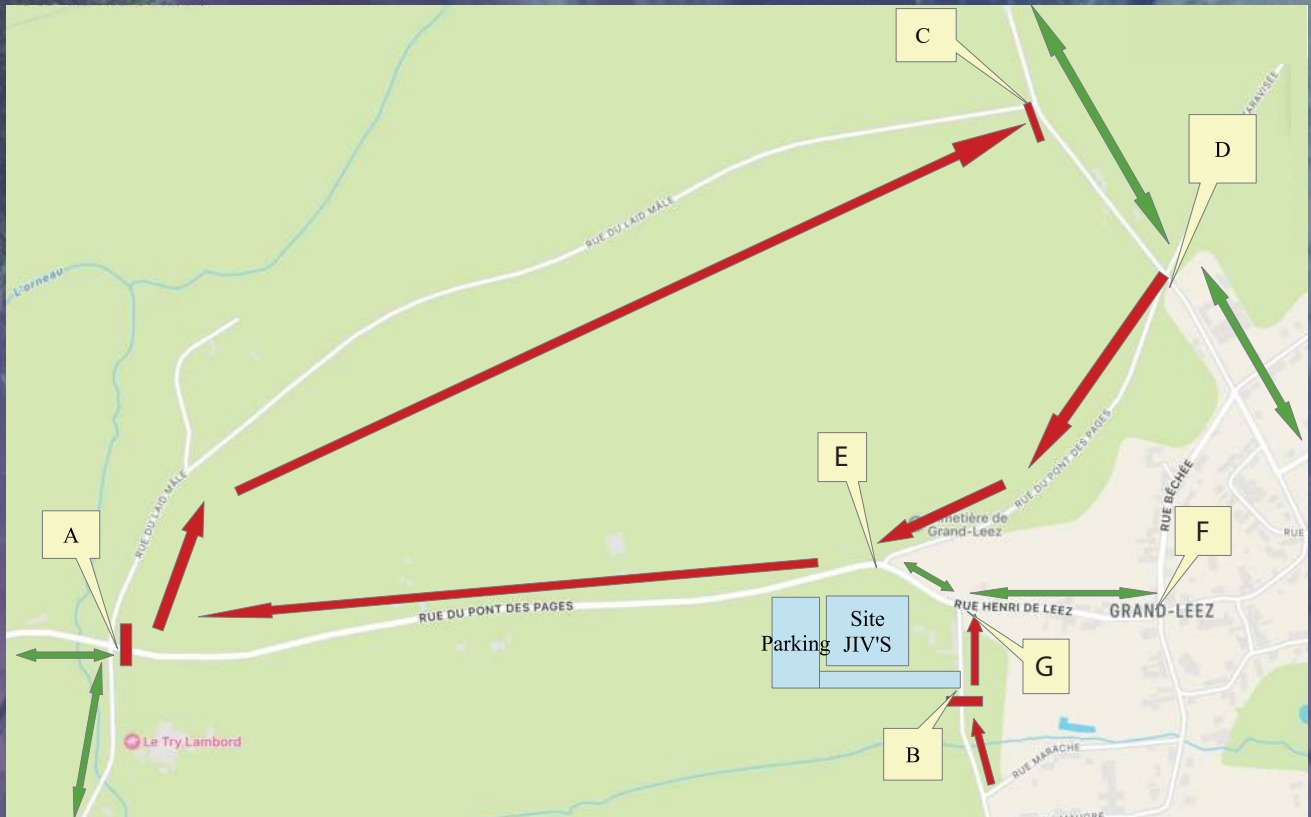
C

D

RAVISÉE

RUE DU LAID MÂLE

L'orneau

RUE DU LAID MÂLE

RUE DU PONT DES PAGES

E

Cimetière de Grand-Leez

RUE BÊCHÉE

F

RUE

A

RUE DU PONT DES PAGES

RUE HENRI DE LEEZ

GRAND-LEEZ

Parking

Site JIV'S

G

Le Try Lambord

B

RUE MARACHE